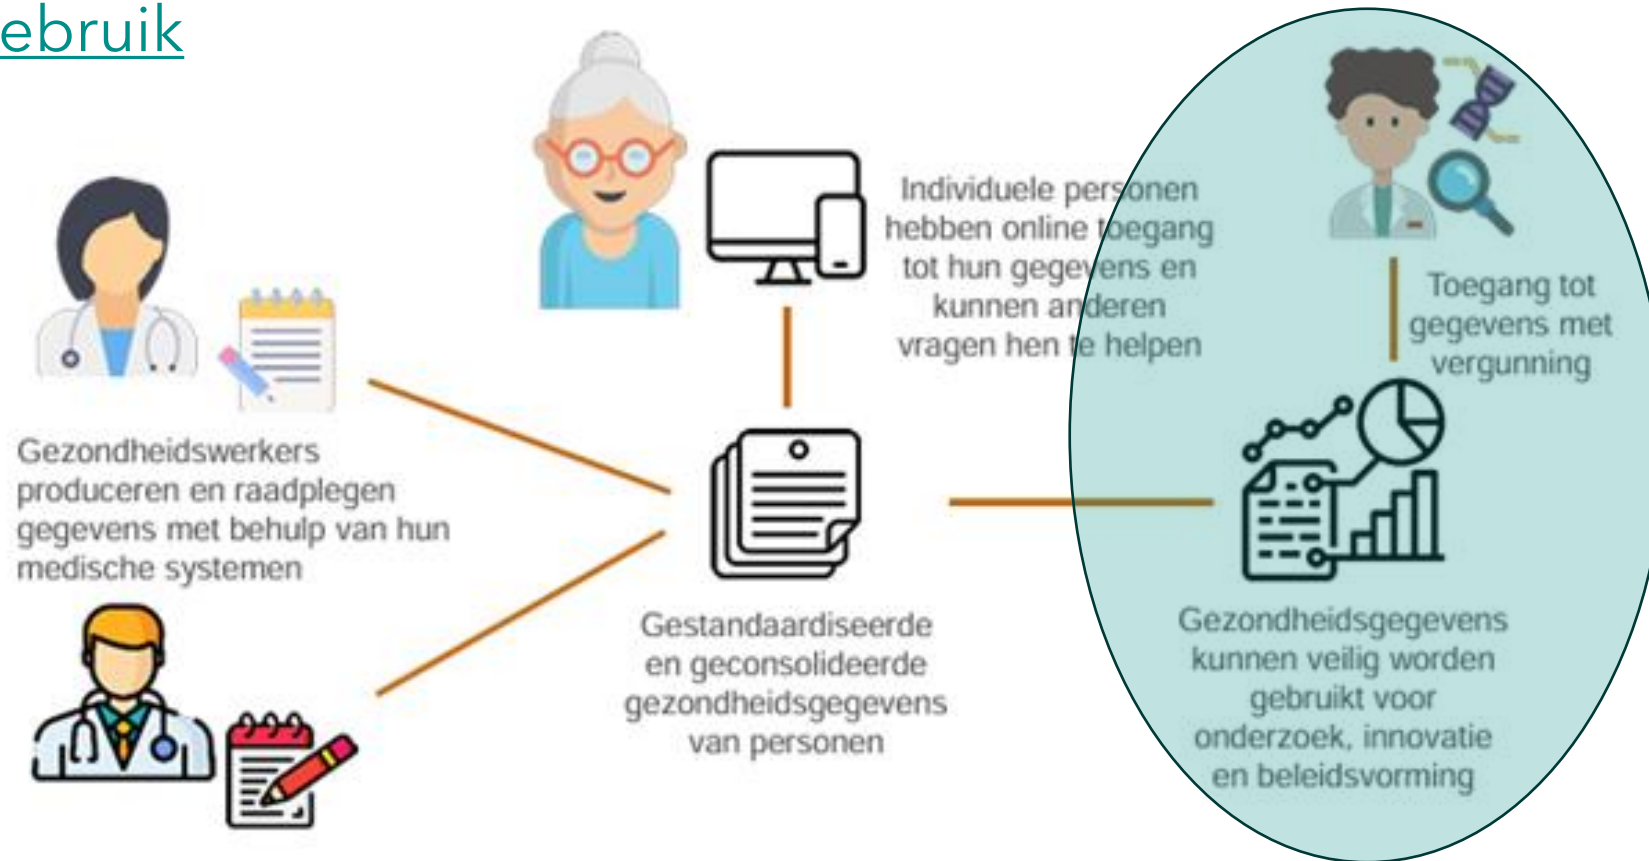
ebruik

Individuele personen hebben online toegang tot hun gegevens en kunnen anderen vragen hen te helpen

Toegang tot gegevens met vergunning

Gezondheidswerkers produceren en raadplegen gegevens met behulp van hun medische systemen

Gestandaardiseerde en geconsolideerde gezondheidsgegevens van personen

Gezondheidsgegevens kunnen veilig worden gebruikt voor onderzoek, innovatie en beleidsvorming